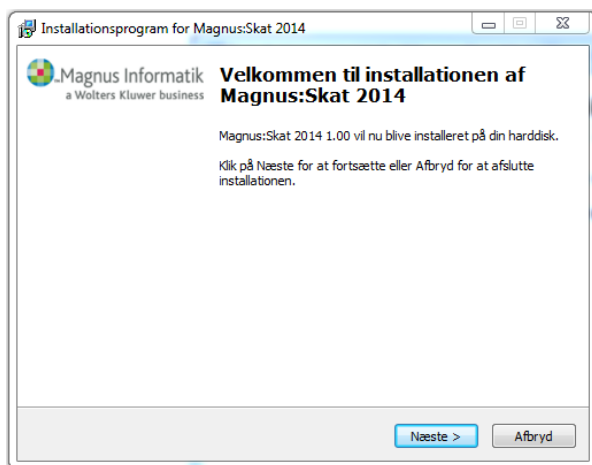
Installationsprogram for Magnus:Skat 2014

Magnus Informatik
a Wolters Kluwer business

Velkommen til installationen af Magnus:Skat 2014

Magnus:Skat 2014 1.00 vil nu blive installeret på din harddisk.

Klik på Næste for at fortsætte eller Afbryd for at afslutte installationen.

Næste >
Afbryd